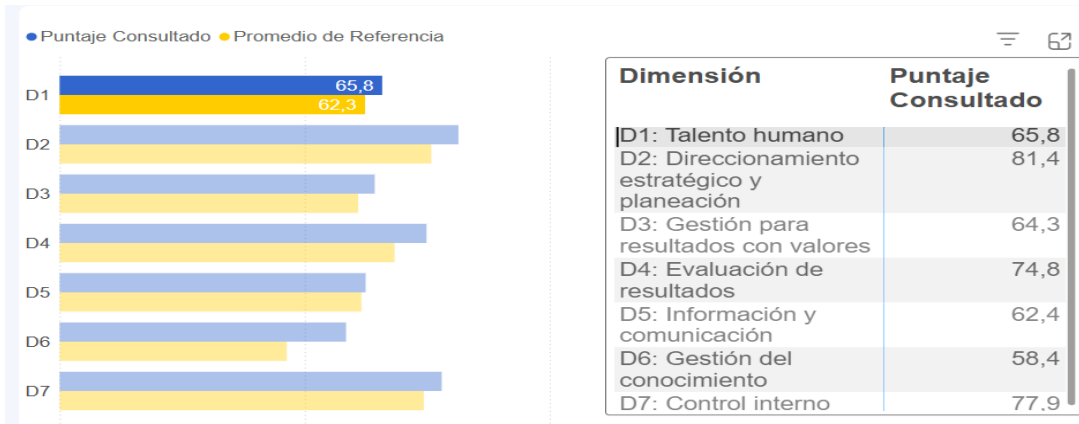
● Puntaje Consultado ● Promedio de Referencia

D1 65,8 62,3
D2
D3
D4
D5
D6
D7

| Dimensión | Puntaje Consultado |
|---|---|
| D1: Talento humano | 65,8 |
| D2: Direccionamiento estratégico y planeación | 81,4 |
| D3: Gestión para resultados con valores | 64,3 |
| D4: Evaluación de resultados | 74,8 |
| D5: Información y comunicación | 62,4 |
| D6: Gestión del conocimiento | 58,4 |
| D7: Control interno | 77,9 |